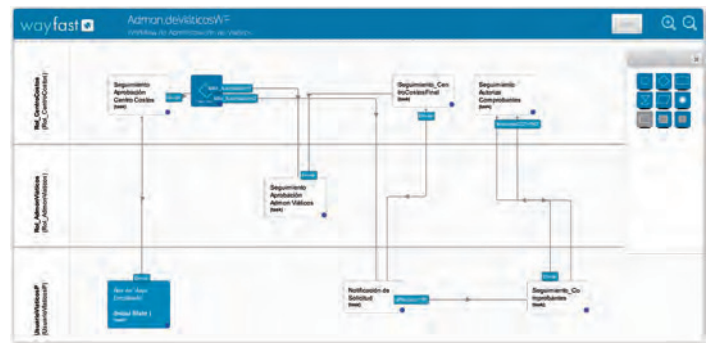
wayfast

Admon.deViáticosWF

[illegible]

Rol_CentroCostos (Rol_CentroCostos)

Rol_AdmonViaticos (Rol_AdmonViaticos)

UsuarioViaticosP (UsuarioViaticosP)

Seguimiento Aprobación Centro Costos (task)

Enviar

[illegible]_Autorizado?

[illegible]_Autorizado?

Seguimiento_Cen troCostosFinal (task)

Enviar

Seguimiento Autorizar Comprobantes

Autorizado?

Enviar

Seguimiento Aprobación Admon Viáticos (task)

Enviar

Alta del Viaje (invitado)

Actual State ( )

Notificación de Solicitud (task)

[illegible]

Enviar

Seguimiento_Co mprobantes (task)